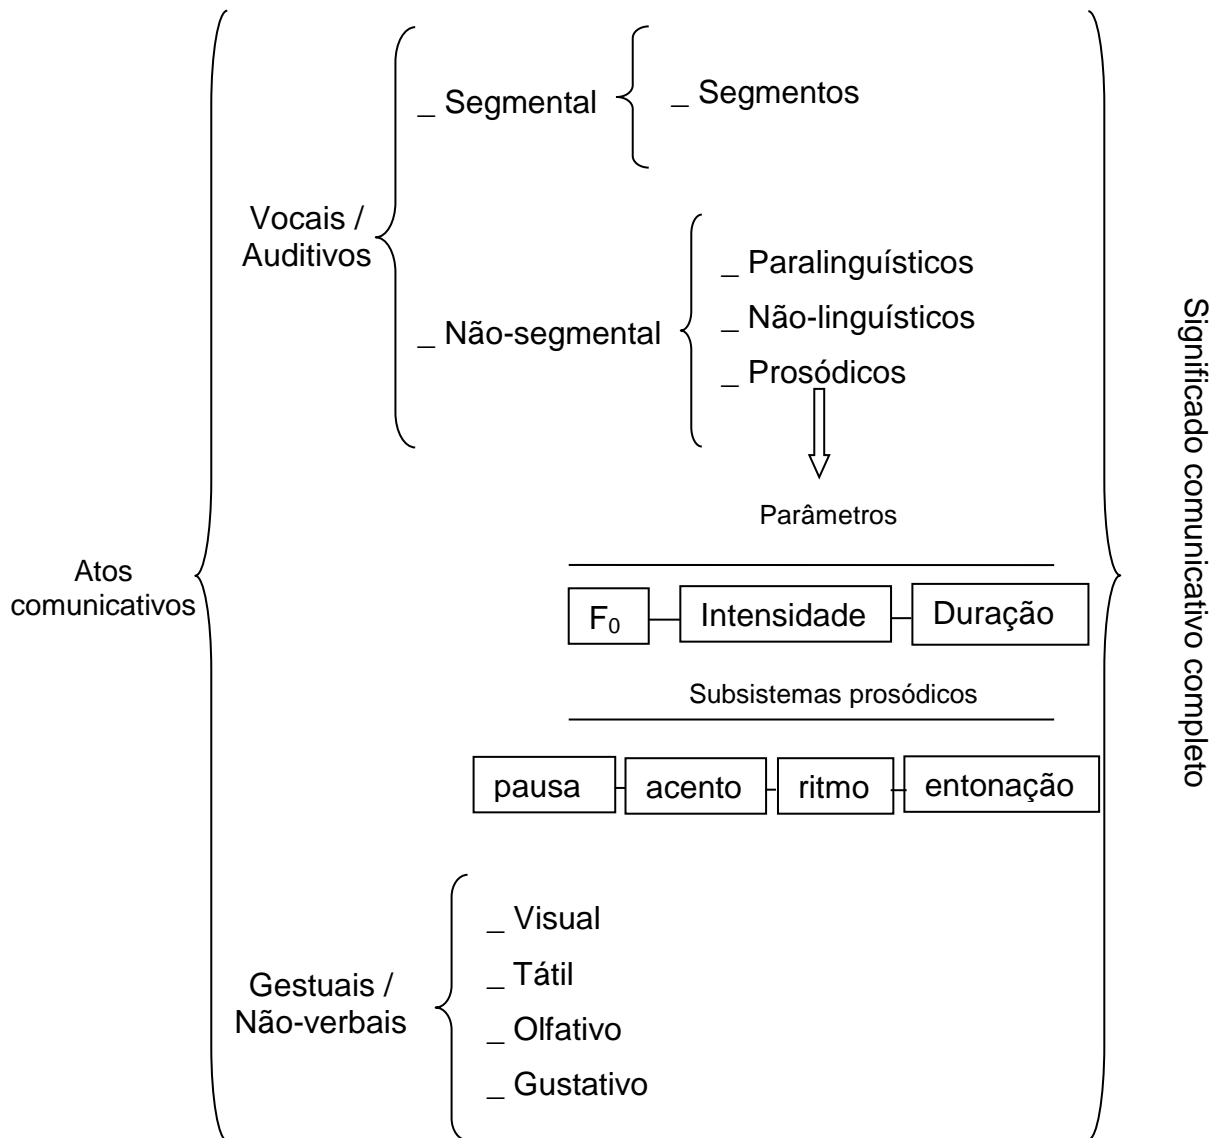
Atos comunicativos

Vocais / Auditivos

_ Segmental

_ Segmentos

_ Não-segmental

_ Paralinguísticos
_ Não-linguísticos
_ Prosódicos

Parâmetros

$F_0$ | Intensidade | Duração

Subsistemas prosódicos

pausa | acento | ritmo | entonação

Gestuais / Não-verbais

_ Visual
_ Tátil
_ Olfativo
_ Gustativo

Significado comunicativo completo